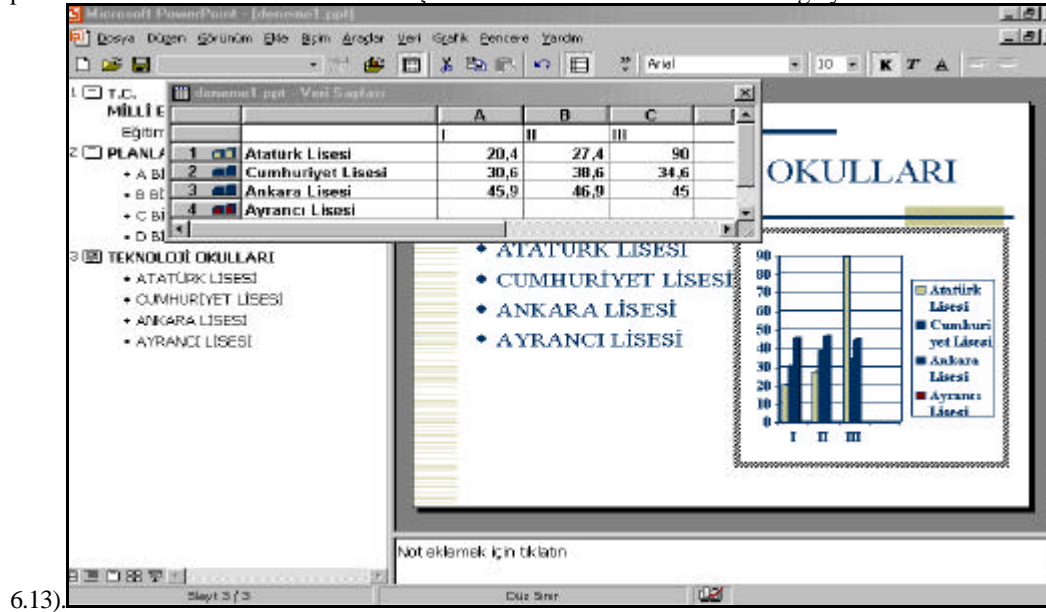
Microsoft PowerPoint - [deneme1.ppt]

Dosya Düzen Görünüm Ekle Biçim Araçlar Veri Grafik Pencere Yardım

Arial 10 K T A

1 T.C.
MİLLİ E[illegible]
Eğitim
2 PLANL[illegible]
• A Bİ
• B Bİ
• C Bİ
• D Bİ
3 TEKNOLOJİ OKULLARI
• ATATÜRK LİSESİ
• CUMHURİYET LİSESİ
• ANKARA LİSESİ
• AYRANCI LİSESİ

deneme1.ppt - Veri Sayfası

| | | A | B | C |
|---|---|---|---|---|
| | | I | II | III |
| 1 | Atatürk Lisesi | 20,4 | 27,4 | 90 |
| 2 | Cumhuriyet Lisesi | 30,6 | 38,6 | 34,6 |
| 3 | Ankara Lisesi | 45,9 | 46,9 | 45 |
| 4 | Ayrancı Lisesi | | | |

OKULLARI

• ATATÜRK LİSESİ
• CUMHURİYET LİSESİ
• ANKARA LİSESİ
• AYRANCI LİSESİ

90
80
70
60
50
40
30
20
10
0
I II III

Atatürk Lisesi
Cumhuriyet Lisesi
Ankara Lisesi
Ayrancı Lisesi

Not eklemek için tıklatın

Slayt 3 / 3 Düz Sınır

6.13).